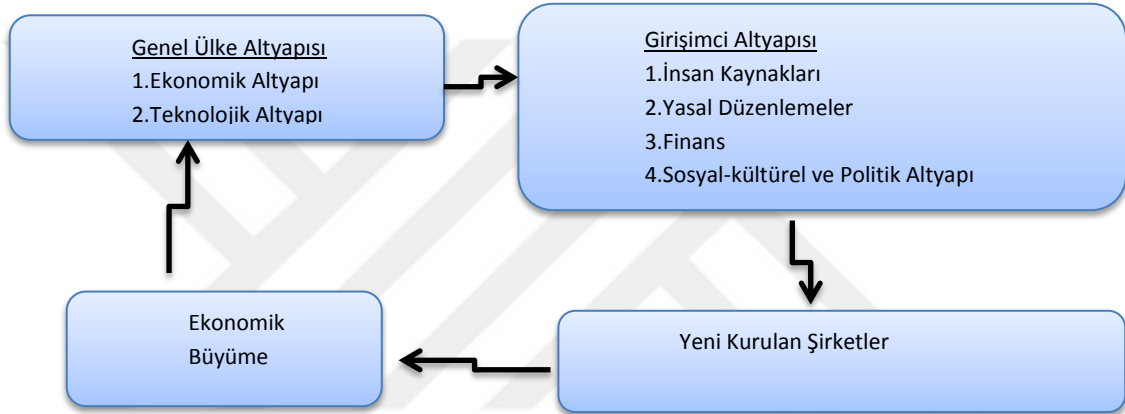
Genel Ülke Altyapısı
1.Ekonomik Altyapı
2.Teknolojik Altyapı

Girişimci Altyapısı
1.İnsan Kaynakları
2.Yasal Düzenlemeler
3.Finans
4.Sosyal-kültürel ve Politik Altyapı

Yeni Kurulan Şirketler

Ekonomik
Büyüme